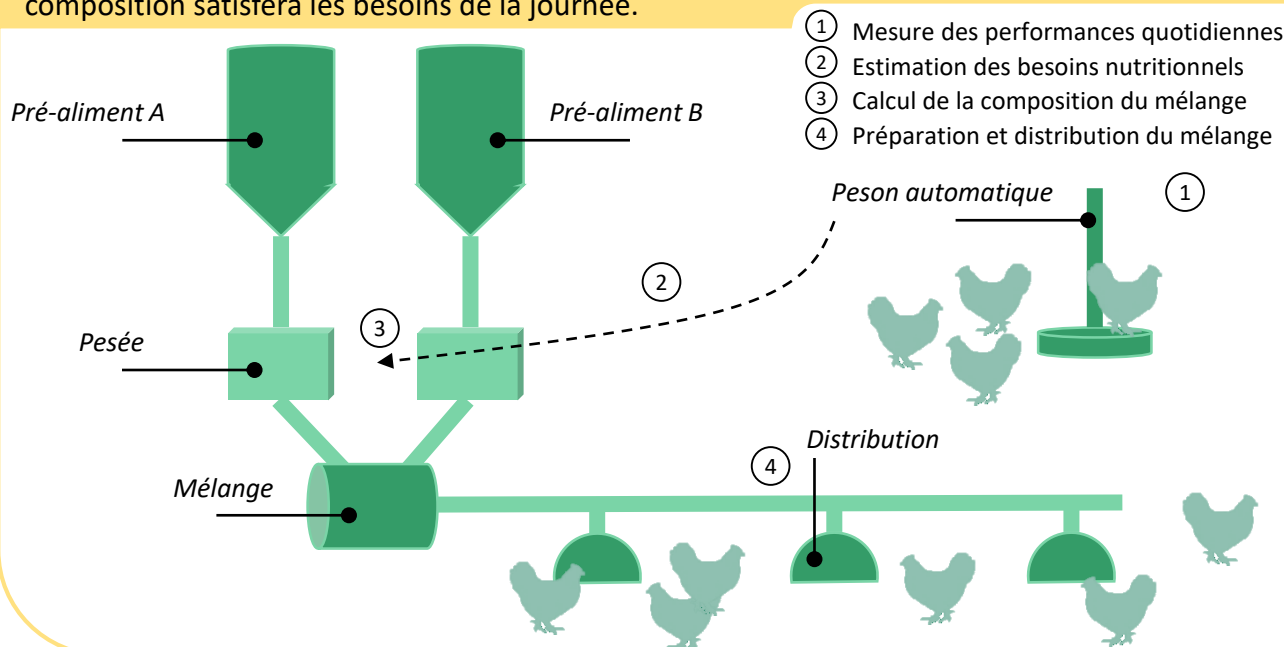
composition satisfera les besoins de la journée.

① Mesure des performances quotidiennes
② Estimation des besoins nutritionnels
③ Calcul de la composition du mélange
④ Préparation et distribution du mélange

Pré-aliment A

Pré-aliment B

Peson automatique

①

②

③

Pesée

Distribution

④

Mélange